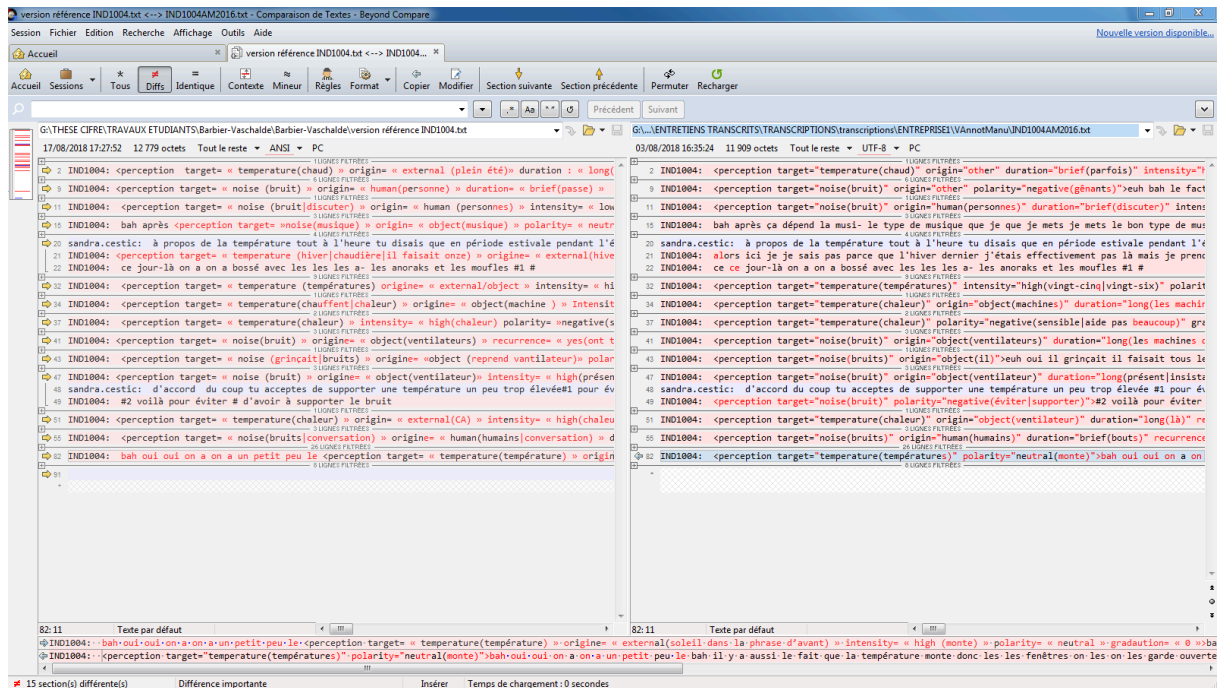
version référence IND1004.txt <--> IND1004AM2016.txt - Comparaison de Textes - Beyond Compare

Session Fichier Edition Recherche Affichage Outils Aide

Nouvelle version disponible...

Accueil

version référence IND1004.txt <--> IND1004...

Accueil Sessions Tous Diffs Identique Contexte Mineur Règles Format Copier Modifier Section suivante Section précédente Permuter Recharger

Précédent Suivant

G:\THESE CIFRE\TRAVAUX ETUDIANTS\Barbier-Vaschalde\Barbier-Vaschalde\version référence IND1004.txt

17/08/2018 17:27:52 12 779 octets Tout le reste ANSI PC

1 LIGNES FILTRÉES
2 IND1004: <perception target= « temperature(chaud) » origin= « external (plein été)» duration : « long(
6 LIGNES FILTRÉES
9 IND1004: <perception target= « noise (bruit) » origin= « human(personne) » duration= « brief(passe) »
1 LIGNES FILTRÉES
11 IND1004: <perception target= « noise (bruit|discuter) » origin= « human (personnes) » intensity= « low
3 LIGNES FILTRÉES
15 IND1004: bah après <perception target= »noise(musique) » origin= « object(musique) » polarity= « neutr
4 LIGNES FILTRÉES
20 sandra.cestic: à propos de la température tout à l'heure tu disais que en période estivale pendant l'é
21 IND1004: <perception target= « temperature (hiver|chaudière|il faisait onze) » origin= « external(hive
22 IND1004: ce jour-là on a on a bossé avec les les les a- les anoraks et les moufles #1 #
9 LIGNES FILTRÉES
32 IND1004: <perception target= « temperature (températures) origine= « external/object » intensity= « hi
1 LIGNES FILTRÉES
34 IND1004: <perception target= « temperature(chauffent|chaleur) » origine= « object(machine ) » Intensit
2 LIGNES FILTRÉES
37 IND1004: <perception target= « temperature(chaleur) » intensity= « high(chaleur) polarity= »negative(s
3 LIGNES FILTRÉES
41 IND1004: <perception target= « noise(bruit) » origine= « object(ventilateurs) » recurrence= « yes(ont t
1 LIGNES FILTRÉES
43 IND1004: <perception target= « noise (grinçait|bruits) » origine= «object (reprend ventilateur)» polar
3 LIGNES FILTRÉES
47 IND1004: <perception target= « noise (bruit) » origine= « object(ventilateur)» intensity= « high(présen
48 sandra.cestic: d'accord du coup tu acceptes de supporter une température un peu trop élevée#1 pour év
49 IND1004: #2 voilà pour éviter # d'avoir à supporter le bruit
1 LIGNES FILTRÉES
51 IND1004: <perception target= « temperature(chaleur) » origine= « external(CA) » intensity= « high(chaleu
3 LIGNES FILTRÉES
55 IND1004: <perception target= « noise(bruits|conversation) » origine= « human(humains|conversation) » d
26 LIGNES FILTRÉES
82 IND1004: bah oui oui on a on a un petit peu le <perception target= « temperature(température) » origin
8 LIGNES FILTRÉES
91

G:\...\ENTRETIENS TRANSCRITS\TRANSCRIPTIONS\transcriptions\ENTREPRISE1\VAnnotManu\IND1004AM2016.txt

03/08/2018 16:35:24 11 909 octets Tout le reste UTF-8 PC

1 LIGNES FILTRÉES
2 IND1004: <perception target="temperature(chaud)" origin="other" duration="brief(parfois)" intensity="h
6 LIGNES FILTRÉES
9 IND1004: <perception target="noise(bruit)" origin="other" polarity="negative(gênants)">euh bah le fact
1 LIGNES FILTRÉES
11 IND1004: <perception target="noise(bruit)" origin="human(personnes)" duration="brief(discuter)" intens
3 LIGNES FILTRÉES
15 IND1004: bah après ça dépend la musi- le type de musique que je que je mets je mets le bon type de mus
4 LIGNES FILTRÉES
20 sandra.cestic: à propos de la température tout à l'heure tu disais que en période estivale pendant l'é
21 IND1004: alors ici je je sais pas parce que l'hiver dernier j'étais effectivement pas là mais je prend
22 IND1004: ce ce jour-là on a on a bossé avec les les les a- les anoraks et les moufles #1 #
9 LIGNES FILTRÉES
32 IND1004: <perception target="temperature(températures)" intensity="high(vingt-cinq|vingt-six)" polarit
1 LIGNES FILTRÉES
34 IND1004: <perception target="temperature(chaleur)" origin="object(machines)" duration="long(les machin
2 LIGNES FILTRÉES
37 IND1004: <perception target="temperature(chaleur)" polarity="negative(sensible|aide pas beaucoup)" gra
3 LIGNES FILTRÉES
41 IND1004: <perception target="noise(bruit)" origin="object(ventilateurs)" duration="long(les machines d
1 LIGNES FILTRÉES
43 IND1004: <perception target="noise(bruits)" origin="object(il)">euh oui il grinçait il faisait tous le
3 LIGNES FILTRÉES
47 IND1004: <perception target="noise(bruit)" origin="object(ventilateur)" duration="long(présent|insista
48 sandra.cestic: d'accord du coup tu acceptes de supporter une température un peu trop élevée #1 pour év
49 IND1004: <perception target="noise(bruit)" polarity="negative(éviter|supporter)">#2 voilà pour éviter
1 LIGNES FILTRÉES
51 IND1004: <perception target="temperature(chaleur)" origin="object(ventilateur)" duration="long(là)" re
3 LIGNES FILTRÉES
55 IND1004: <perception target="noise(bruits)" origin="human(humains)" duration="brief(bouts)" recurrence
26 LIGNES FILTRÉES
82 IND1004: <perception target="temperature(températures)" polarity="neutral(monte)">bah oui oui on a on
8 LIGNES FILTRÉES

82: 11 Texte par défaut
82: 11 Texte par défaut

IND1004: bah oui oui on a on a un petit peu le <perception target= « temperature(température) » origine= « external(soleil dans la phrase d'avant) » intensity= « high (monte) » polarity= « neutral » gradaution= « 0 »>ba
IND1004: <perception target="temperature(températures)" polarity="neutral(monte)">bah oui oui on a on a un petit peu le bah il y a aussi le fait que la température monte donc les les fenêtres on les on les garde ouverte

15 section(s) différente(s) Différence importante Insérer Temps de chargement : 0 secondes